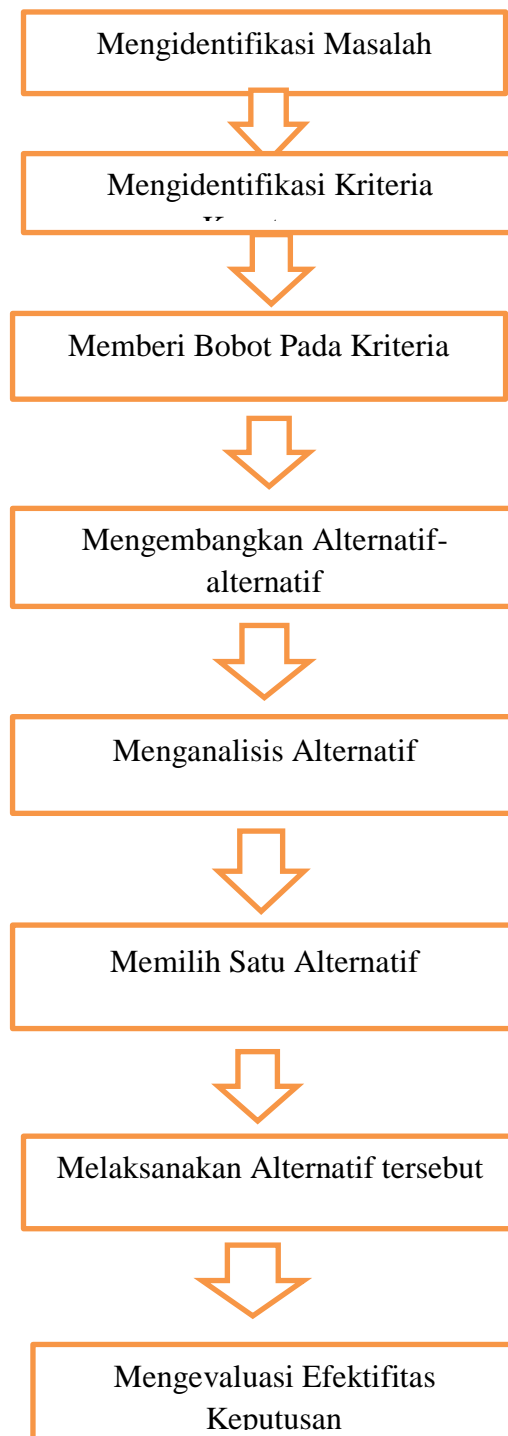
Mengidentifikasi Masalah

Mengidentifikasi Kriteria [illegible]

Memberi Bobot Pada Kriteria

Mengembangkan Alternatif-alternatif

Menganalisis Alternatif

Memilih Satu Alternatif

Melaksanakan Alternatif tersebut

Mengevaluasi Efektifitas Keputusan